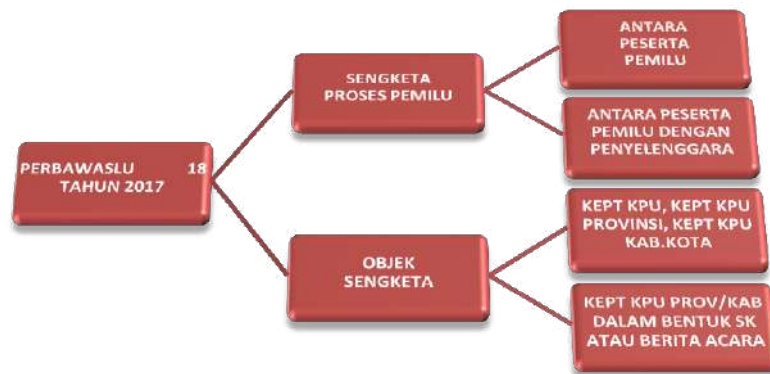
PERBAWASLU 18 TAHUN 2017

SENGKETA PROSES PEMILU

ANTARA PESERTA PEMILU

ANTARA PESERTA PEMILU DENGAN PENYELENGGARA

OBJEK SENGKETA

KEPT KPU, KEPT KPU PROVINSI, KEPT KPU KAB.KOTA

KEPT KPU PROV/KAB DALAM BENTUK SK ATAU BERITA ACARA